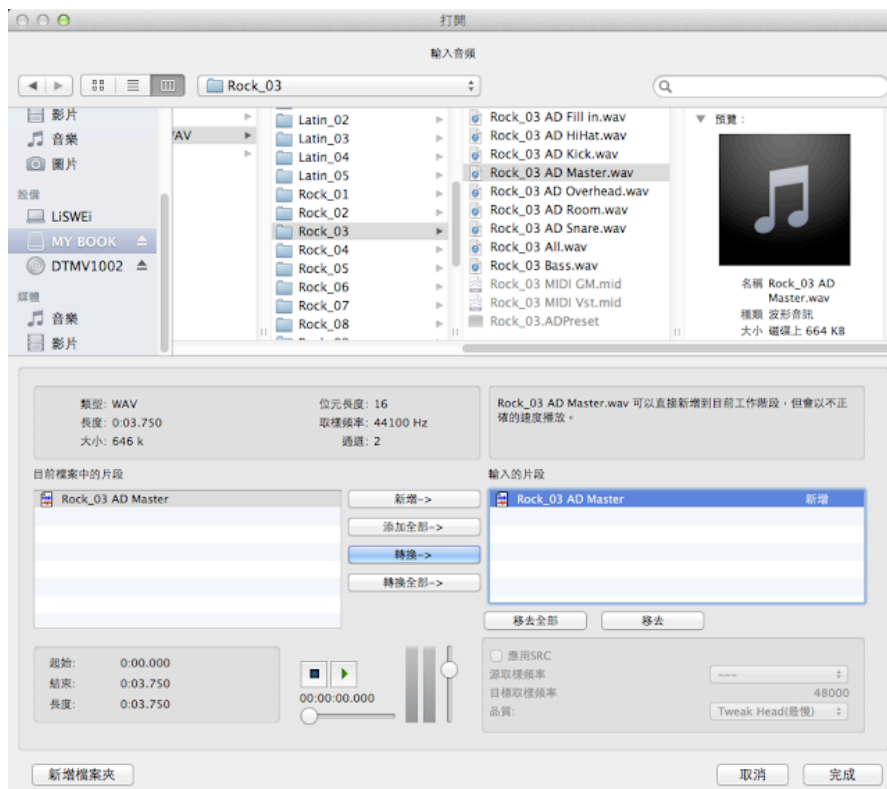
打開

輸入音頻

Rock_03

影片
音樂
圖片
設備
LiSWEi
MY BOOK
DTMV1002
媒體
音樂
影片

AV

Latin_02
Latin_03
Latin_04
Latin_05
Rock_01
Rock_02
Rock_03
Rock_04
Rock_05
Rock_06
Rock_07
Rock_08

Rock_03 AD Fill in.wav
Rock_03 AD HiHat.wav
Rock_03 AD Kick.wav
Rock_03 AD Master.wav
Rock_03 AD Overhead.wav
Rock_03 AD Room.wav
Rock_03 AD Snare.wav
Rock_03 All.wav
Rock_03 Bass.wav
Rock_03 MIDI GM.mid
Rock_03 MIDI Vst.mid
Rock_03.ADPreset

預覽：
名稱 Rock_03 AD Master.wav
種類 波形音訊
大小 磁碟上 664 KB

類型: WAV
長度: 0:03.750
大小: 646 k
位元長度: 16
取樣頻率: 44100 Hz
通道: 2

Rock_03 AD Master.wav 可以直接新增到目前工作階段，但會以不正確的速度播放。

目前檔案中的片段
Rock_03 AD Master

新增->
添加全部->
轉換->
轉換全部->

輸入的片段
Rock_03 AD Master 新增

移去全部
移去

起始: 0:00.000
結束: 0:03.750
長度: 0:03.750

00:00:00.000

應用SRC
源取樣頻率 ---
目標取樣頻率 48000
品質: Tweak Head(最慢)

新增檔案夾
取消
完成